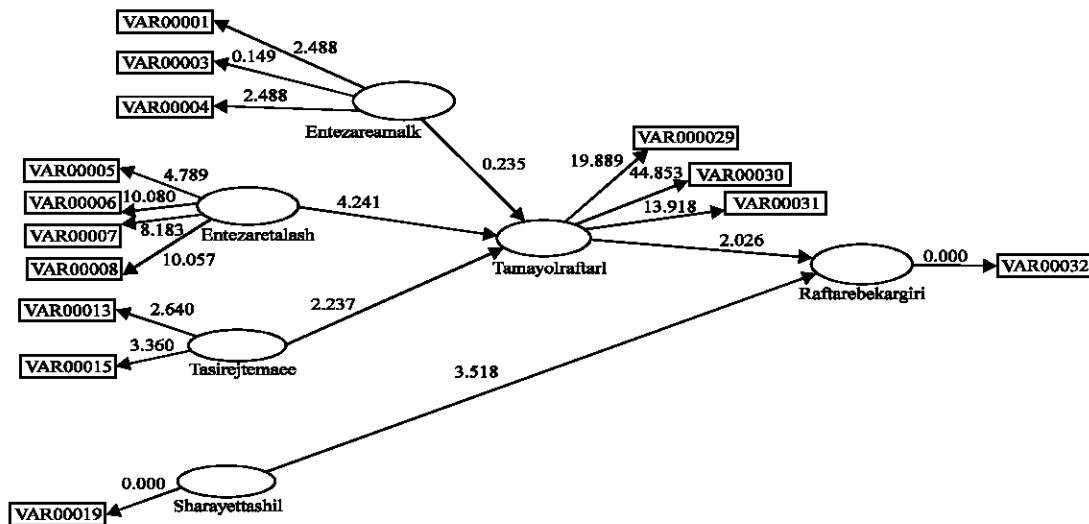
VAR00001
2.488
VAR00003
0.149
VAR00004
2.488
Entezareamalk
0.235
VAR000029
19.889
44.853
VAR00030
13.918
VAR00031
VAR00005
4.789
VAR00006
10.080
VAR00007
8.183
VAR00008
10.057
Entezaretalash
4.241
Tamayolraftarl
2.026
Raftarebekargiri
0.000
VAR00032
VAR00013
2.640
VAR00015
3.360
Tasirejtemaee
2.237
3.518
0.000
VAR00019
Sharayettashil